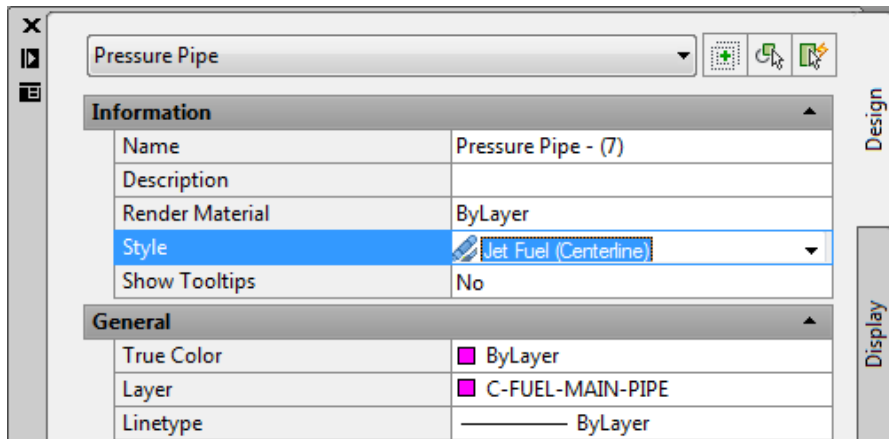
Pressure Pipe

Information

| Name | Pressure Pipe - (7) |
|---|---|
| Description | |
| Render Material | ByLayer |
| Style | Jet Fuel (Centerline) |
| Show Tooltips | No |

General

| True Color | ByLayer |
|---|---|
| Layer | C-FUEL-MAIN-PIPE |
| Linetype | ByLayer |

Design

Display